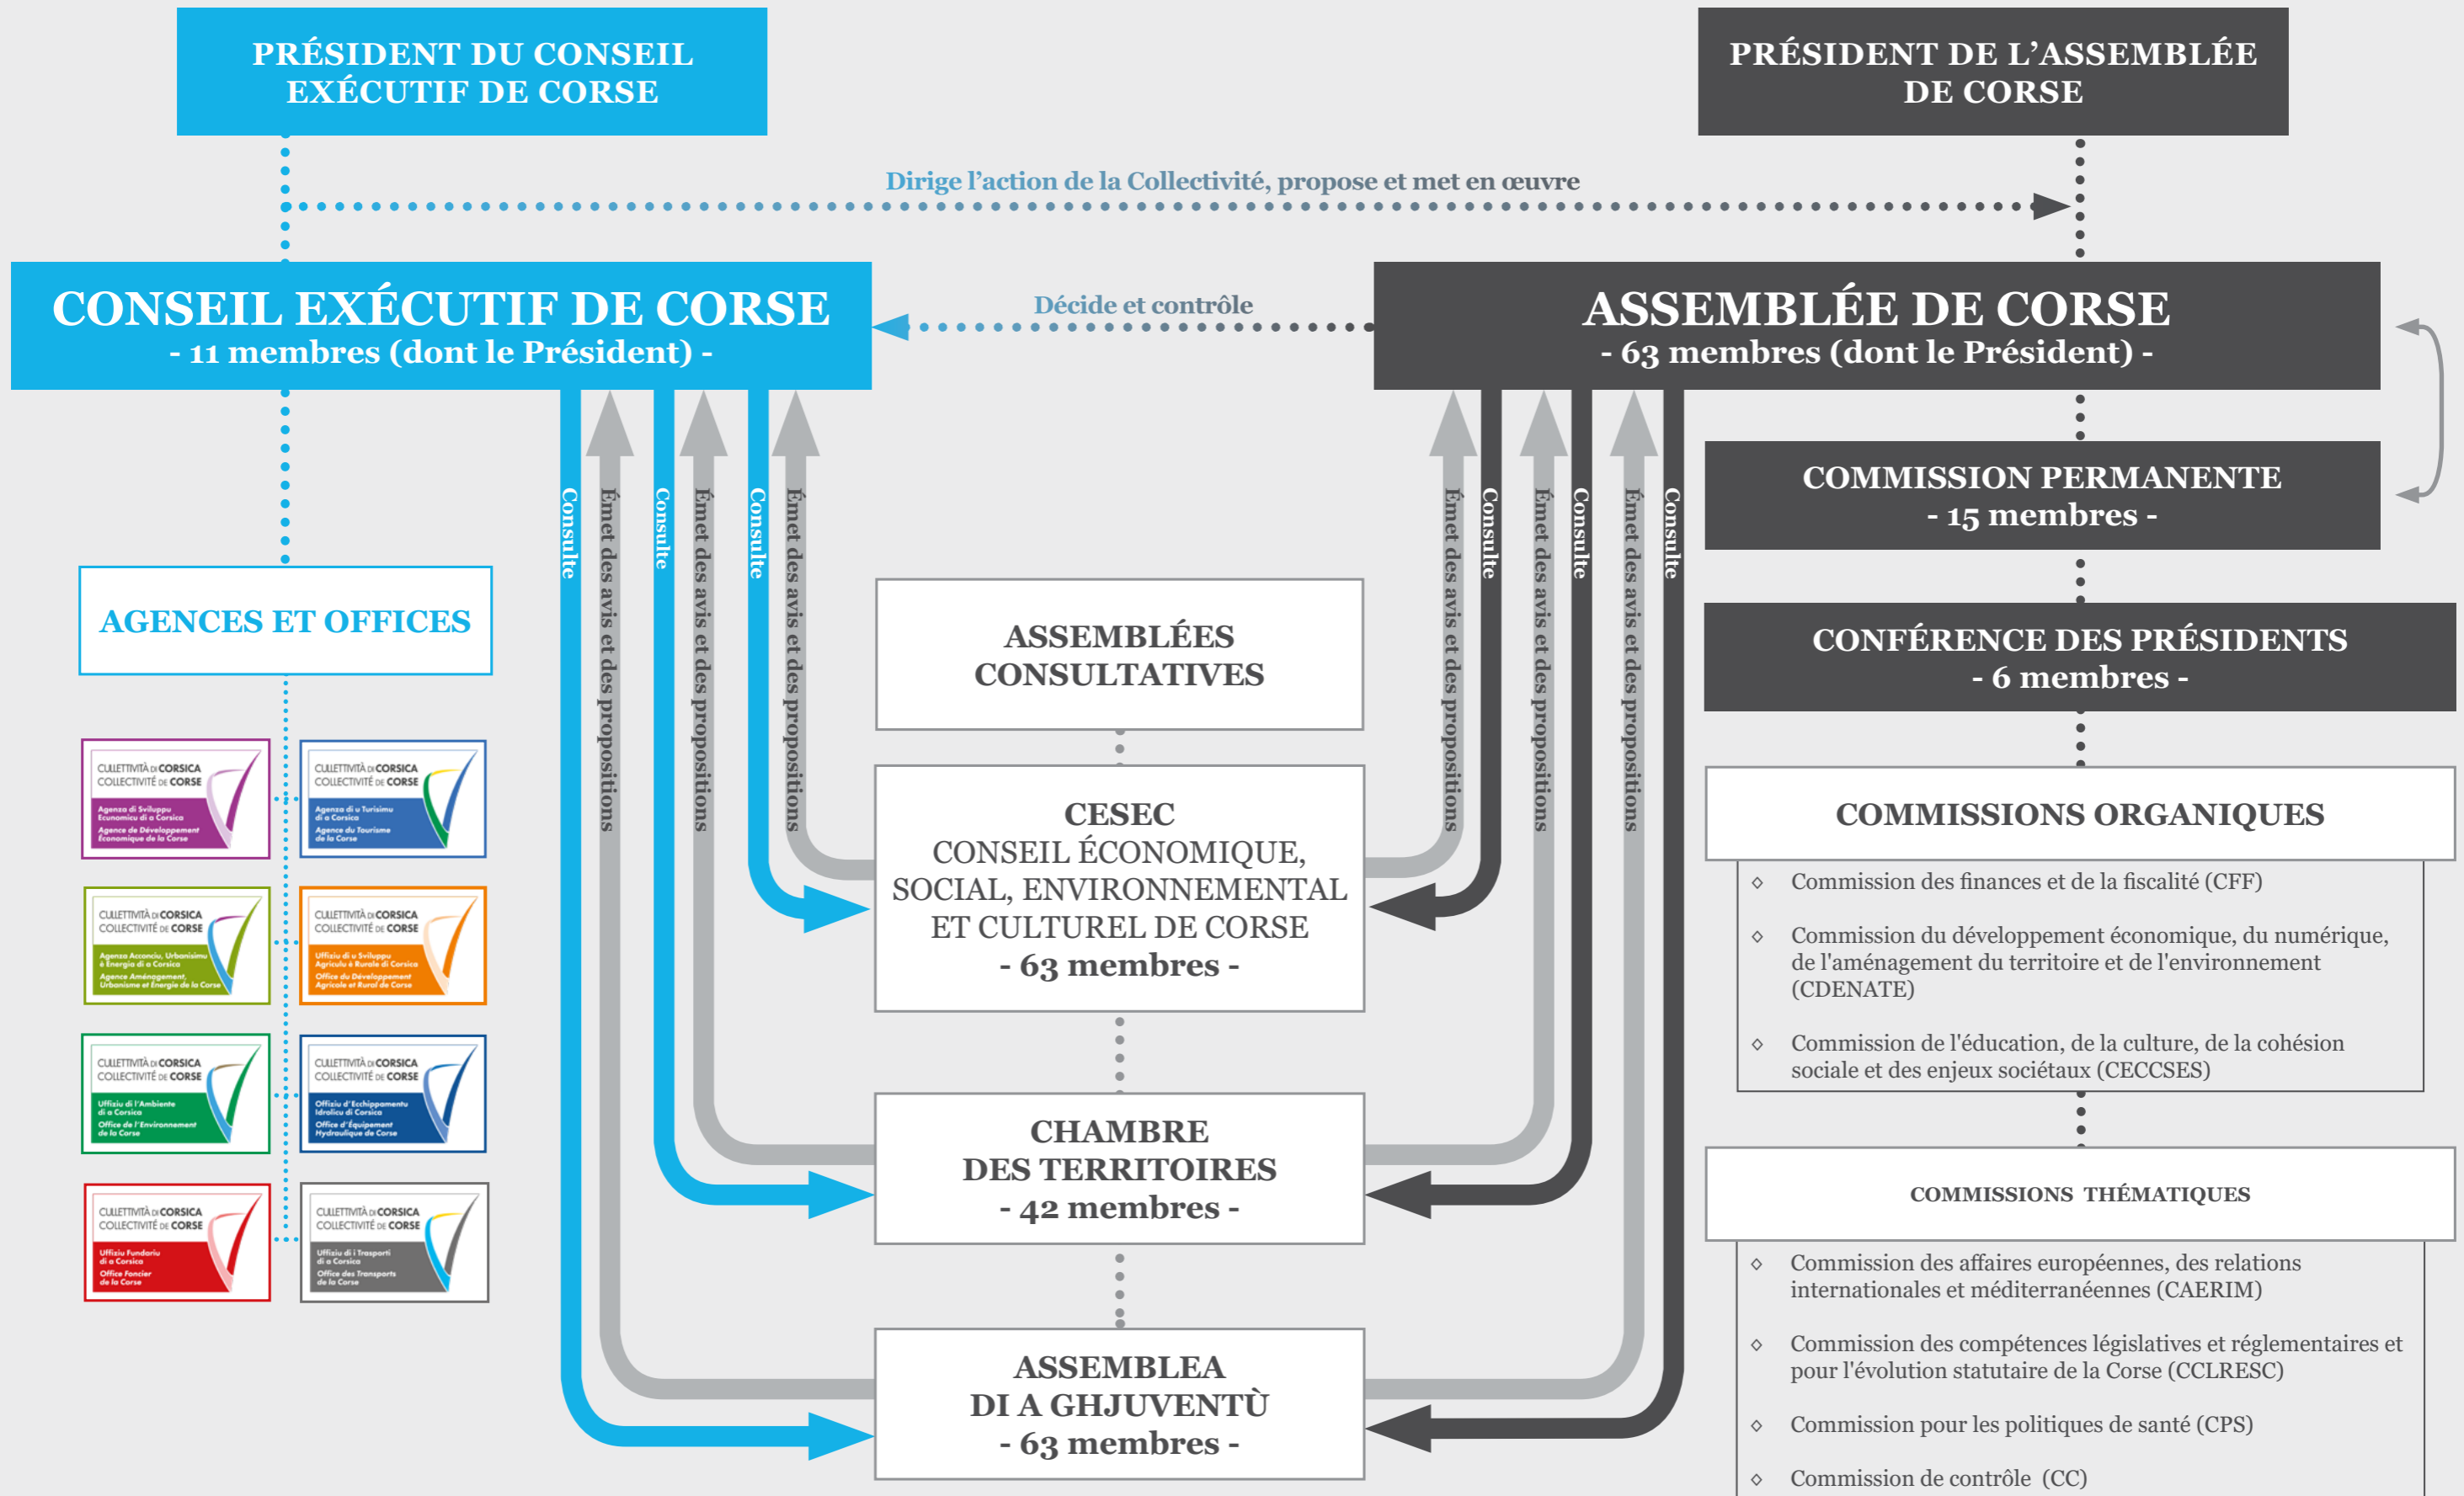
PRÉSIDENT DU CONSEIL EXÉCUTIF DE CORSE

PRÉSIDENT DE L'ASSEMBLÉE DE CORSE

Dirige l'action de la Collectivité, propose et met en œuvre

CONSEIL EXÉCUTIF DE CORSE
- 11 membres (dont le Président) -

Décide et contrôle

ASSEMBLÉE DE CORSE
- 63 membres (dont le Président) -

COMMISSION PERMANENTE
- 15 membres -

CONFÉRENCE DES PRÉSIDENTS
- 6 membres -

AGENCES ET OFFICES

CULLETTIVITÀ DI CORSICA COLLECTIVITÉ DE CORSE
Agenza di Sviluppu Economicu di a Corsica
Agence de Développement Economique de la Corse

CULLETTIVITÀ DI CORSICA COLLECTIVITÉ DE CORSE
Agenza di u Turismu di a Corsica
Agence du Tourisme de la Corse

CULLETTIVITÀ DI CORSICA COLLECTIVITÉ DE CORSE
Agenza Accunciu, Urbanisimu è Energia di a Corsica
Agence Aménagement, Urbanisme et Energie de la Corse

CULLETTIVITÀ DI CORSICA COLLECTIVITÉ DE CORSE
Uffiziu di u Sviluppu Agriculu è Rurale di Corsica
Office du Développement Agricole et Rural de Corse

CULLETTIVITÀ DI CORSICA COLLECTIVITÉ DE CORSE
Uffiziu di l'Ambiente di a Corsica
Office de l'Environnement de la Corse

CULLETTIVITÀ DI CORSICA COLLECTIVITÉ DE CORSE
Offiziu d'Ecchippamentu Idraulicu di Corsica
Office d'Équipement Hydraulique de Corse

CULLETTIVITÀ DI CORSICA COLLECTIVITÉ DE CORSE
Uffiziu Fundiariu di a Corsica
Office Foncier de la Corse

CULLETTIVITÀ DI CORSICA COLLECTIVITÉ DE CORSE
Uffiziu di i Trasporti di a Corsica
Office des Transports de la Corse

Consulte
Émet des avis et des propositions
Consulte
Émet des avis et des propositions
Consulte
Émet des avis et des propositions

Émet des avis et des propositions
Consulte
Émet des avis et des propositions
Consulte
Émet des avis et des propositions
Consulte

ASSEMBLÉES CONSULTATIVES

CESEC
CONSEIL ÉCONOMIQUE, SOCIAL, ENVIRONNEMENTAL ET CULTUREL DE CORSE
- 63 membres -

CHAMBRE DES TERRITOIRES
- 42 membres -

ASSEMBLEA DI A GHJUVENTÙ
- 63 membres -

COMMISSIONS ORGANIQUES
◇ Commission des finances et de la fiscalité (CFF)
◇ Commission du développement économique, du numérique, de l'aménagement du territoire et de l'environnement (CDENATE)
◇ Commission de l'éducation, de la culture, de la cohésion sociale et des enjeux sociétaux (CECCSES)

COMMISSIONS THÉMATIQUES
◇ Commission des affaires européennes, des relations internationales et méditerranéennes (CAERIM)
◇ Commission des compétences législatives et réglementaires et pour l'évolution statutaire de la Corse (CCLRESC)
◇ Commission pour les politiques de santé (CPS)
◇ Commission de contrôle (CC)